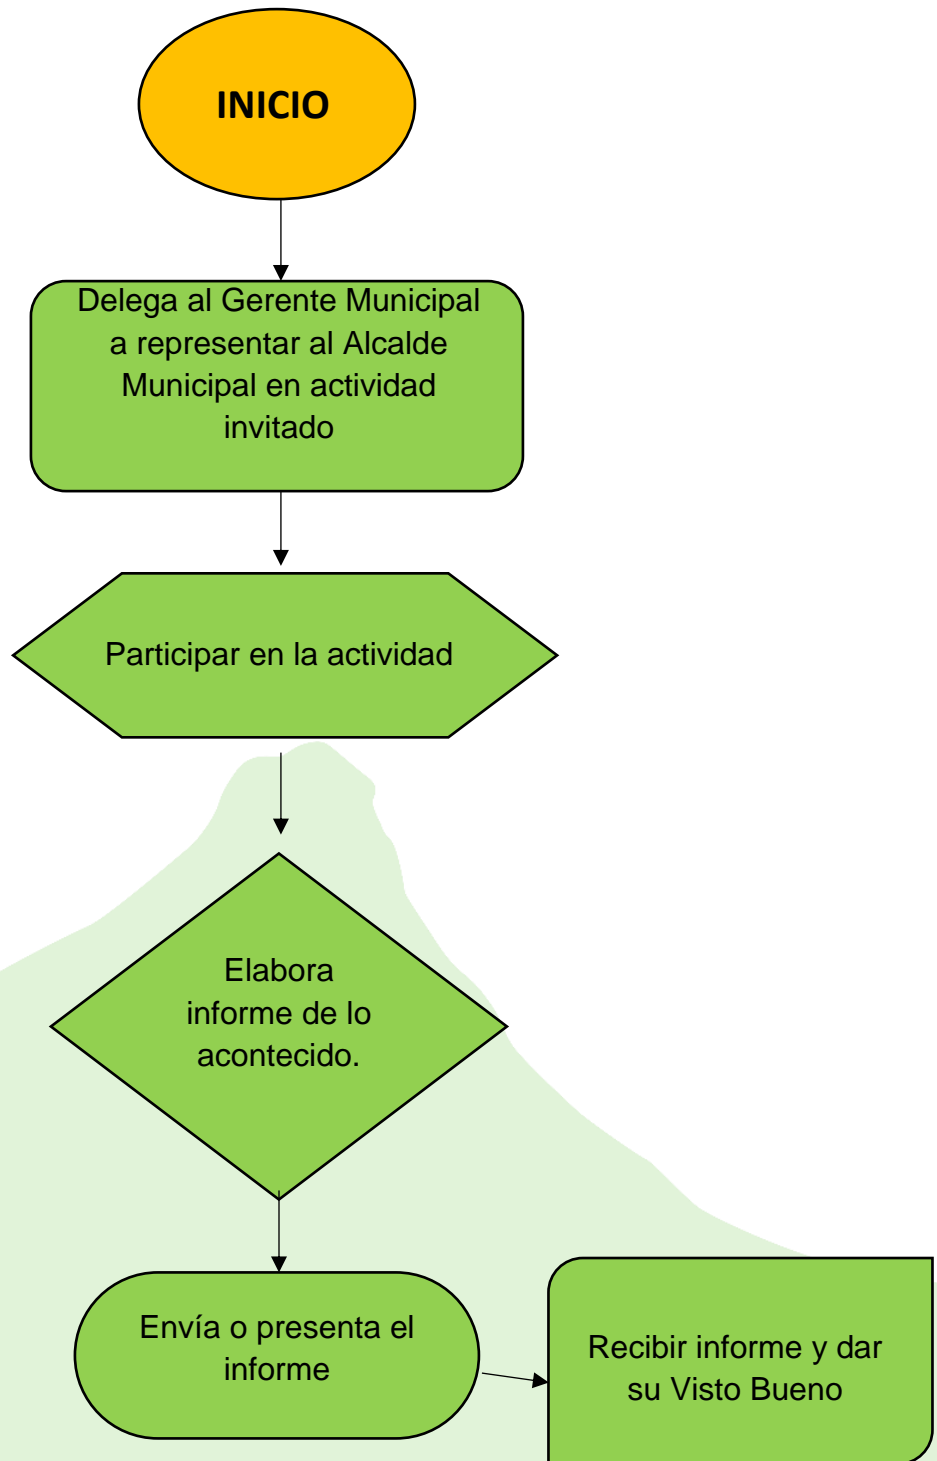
INICIO

Delega al Gerente Municipal a representar al Alcalde Municipal en actividad invitado

Participar en la actividad

Elabora informe de lo acontecido.

Envía o presenta el informe

Recibir informe y dar su Visto Bueno